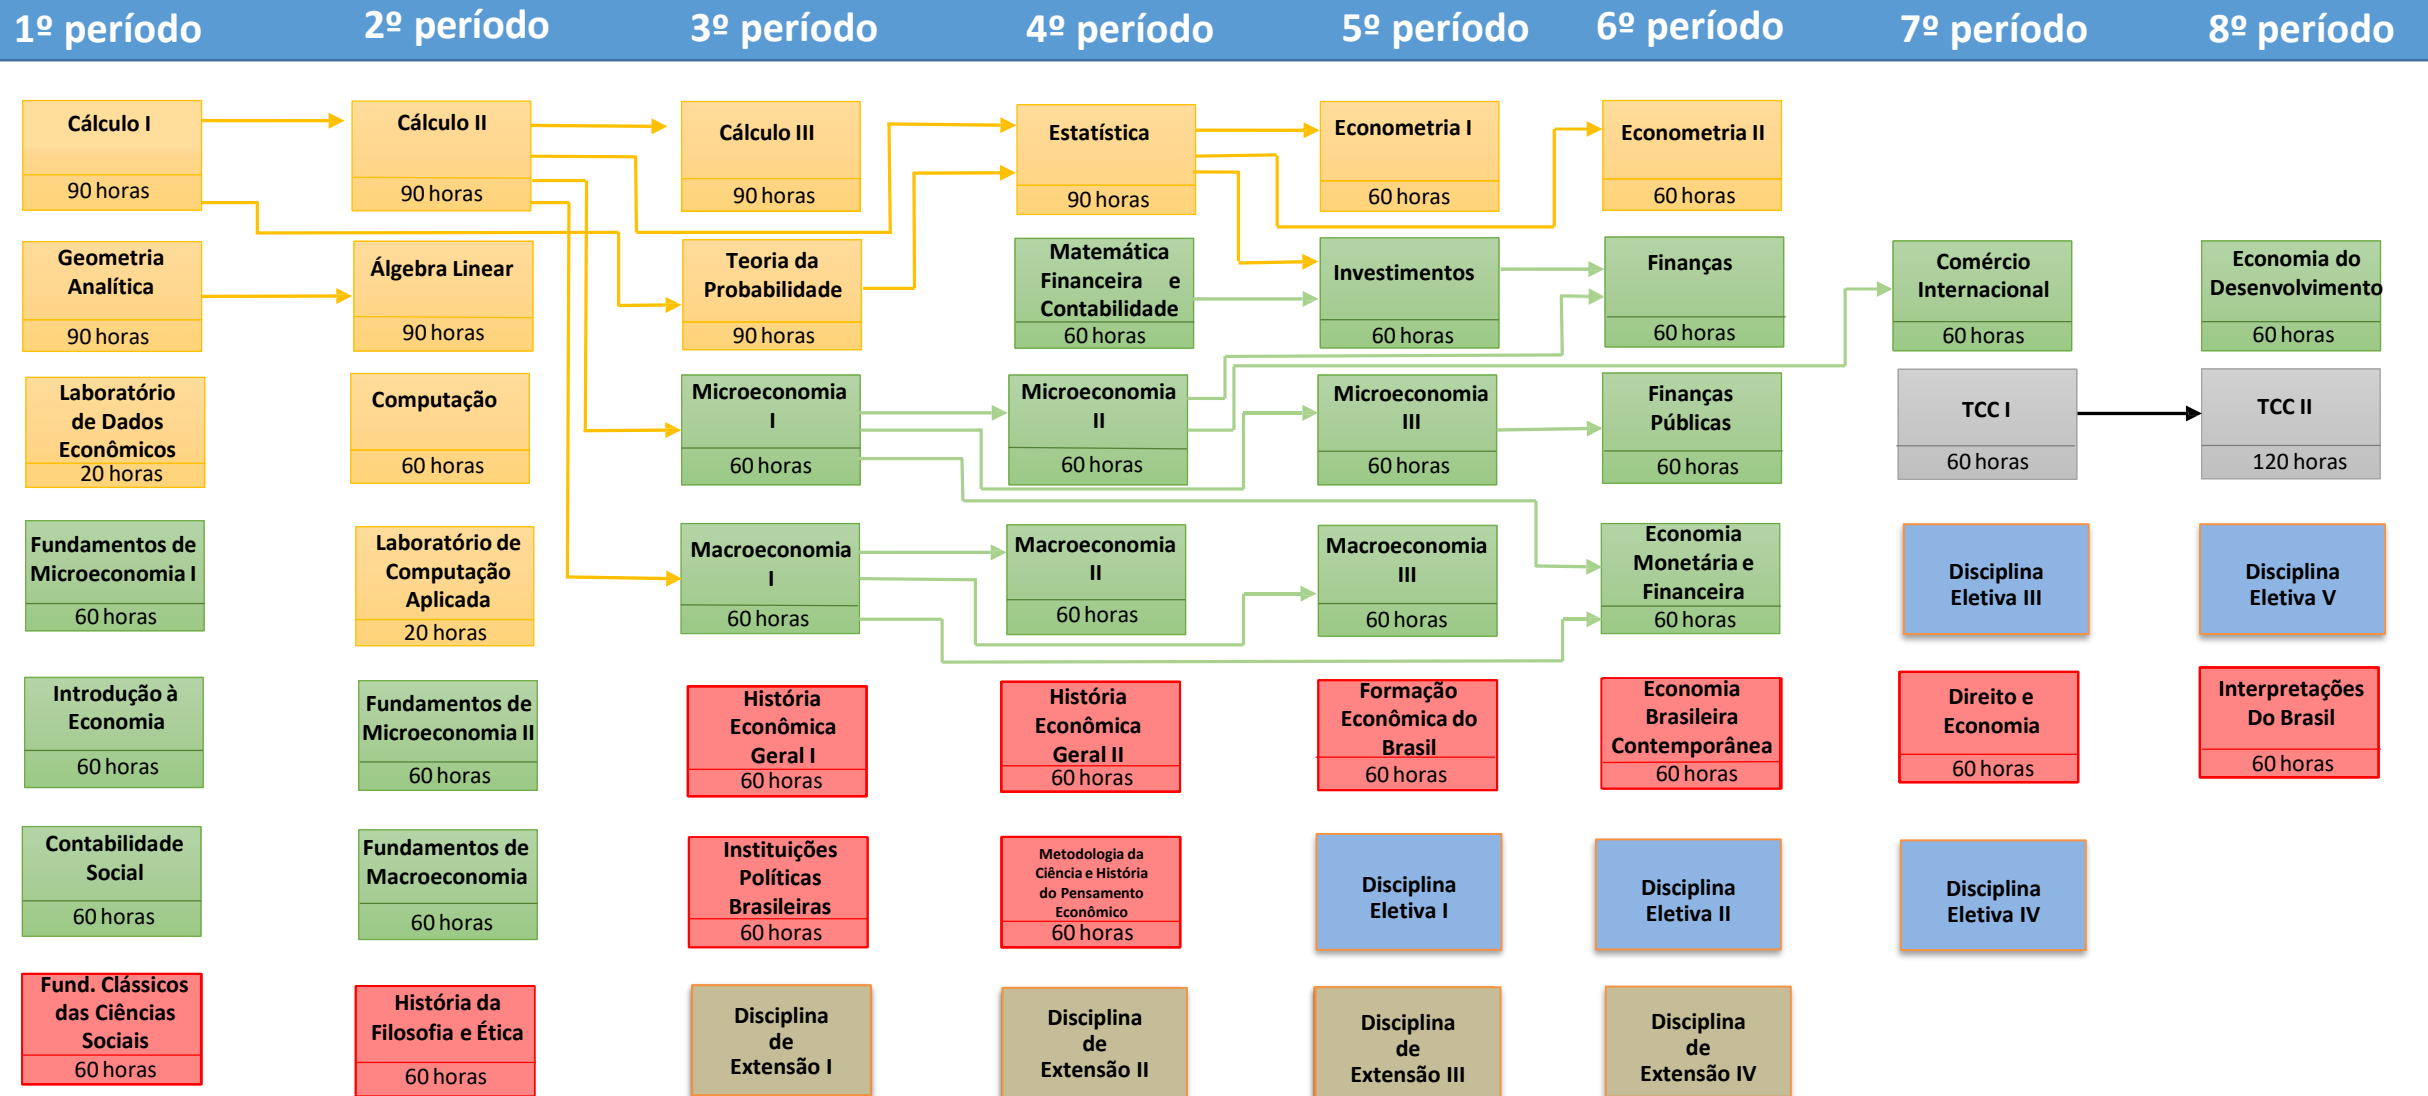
1º período

Cálculo I
90 horas

Geometria Analítica
90 horas

Laboratório de Dados Econômicos
20 horas

Fundamentos de Microeconomia I
60 horas

Introdução à Economia
60 horas

Contabilidade Social
60 horas

Fund. Clássicos das Ciências Sociais
60 horas

2º período

Cálculo II
90 horas

Álgebra Linear
90 horas

Computação
60 horas

Laboratório de Computação Aplicada
20 horas

Fundamentos de Microeconomia II
60 horas

Fundamentos de Macroeconomia
60 horas

História da Filosofia e Ética
60 horas

3º período

Cálculo III
90 horas

Teoria da Probabilidade
90 horas

Microeconomia I
60 horas

Macroeconomia I
60 horas

História Econômica Geral I
60 horas

Instituições Políticas Brasileiras
60 horas

Disciplina de Extensão I

4º período

Estatística
90 horas

Matemática Financeira e Contabilidade
60 horas

Microeconomia II
60 horas

Macroeconomia II
60 horas

História Econômica Geral II
60 horas

Metodologia da Ciência e História do Pensamento Econômico
60 horas

Disciplina de Extensão II

5º período

Econometria I
60 horas

Investimentos
60 horas

Microeconomia III
60 horas

Macroeconomia III
60 horas

Formação Econômica do Brasil
60 horas

Disciplina Eletiva I

Disciplina de Extensão III

6º período

Econometria II
60 horas

Finanças
60 horas

Finanças Públicas
60 horas

Economia Monetária e Financeira
60 horas

Economia Brasileira Contemporânea
60 horas

Disciplina Eletiva II

Disciplina de Extensão IV

7º período

Comércio Internacional
60 horas

TCC I
60 horas

Disciplina Eletiva III

Direito e Economia
60 horas

Disciplina Eletiva IV

8º período

Economia do Desenvolvimento
60 horas

TCC II
120 horas

Disciplina Eletiva V

Interpretações Do Brasil
60 horas